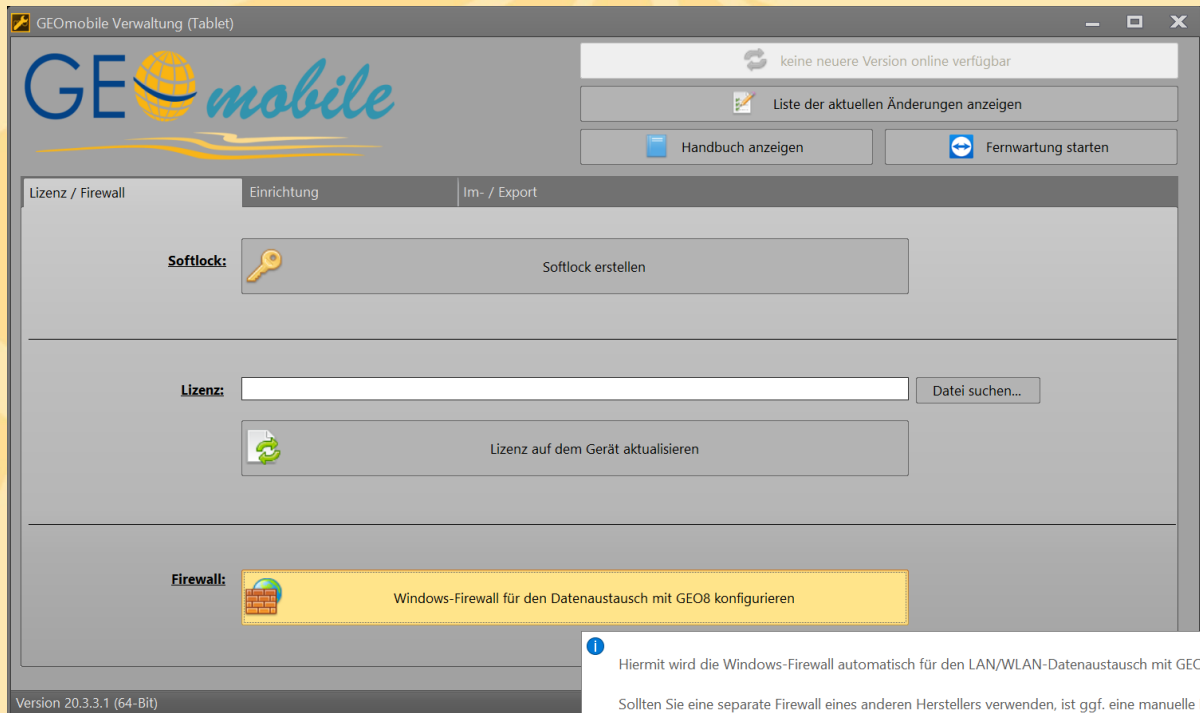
GEOmobile Verwaltung (Tablet)

GEO mobile

keine neuere Version online verfügbar

Liste der aktuellen Änderungen anzeigen

Handbuch anzeigen

Fernwartung starten

Lizenz / Firewall

Einrichtung

Im- / Export

Softlock:

Softlock erstellen

Lizenz:

Datei suchen...

Lizenz auf dem Gerät aktualisieren

Firewall:

Windows-Firewall für den Datenaustausch mit GEO8 konfigurieren

Hiermit wird die Windows-Firewall automatisch für den LAN/WLAN-Datenaustausch mit GEO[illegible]

Sollten Sie eine separate Firewall eines anderen Herstellers verwenden, ist ggf. eine manuelle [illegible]

Version 20.3.3.1 (64-Bit)